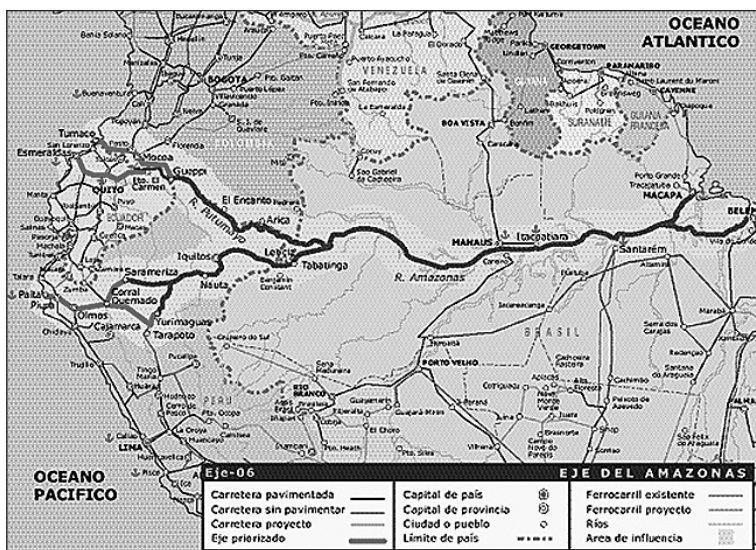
OCEANO ATLANTICO

Bahia Solano
BOGOTA
VENEZUELA
GEORGETOWN
PARAMARIBO
CAYENNE
GUYANA
SURINAME
GUIANA FRANCESA
BOA VISTA
COLOMBIA
Tumaco
Esmeraldas
Mocoa
QUITO
Pto. El Carmen
ECUADOR
Gueppi
El Encanto
R. Putumayo
Arica
MACAPA
BELEM
Iquitos
Leticia
Tabatinga
MANAUS
Itacoatiara
Santarém
Saramerza
Corral Quemado
Nauta
R. Amazonas
Paita
Piura
Olmos
Cajamarca
Yurimaguas
Tarapoto
BRASIL
PERU
PORTO VELHO
RIO BRANCO
LIMA

OCEANO PACIFICO

Eje-06
EJE DEL AMAZONAS

| Carretera pavimentada | Capital de país | Ferrocarril existente |
|---|---|---|
| Carretera sin pavimentar | Capital de provincia | Ferrocarril proyecto |
| Carretera proyecto | Ciudad o pueblo | Ríos |
| Eje priorizado | Limite de país | Area de influencia |